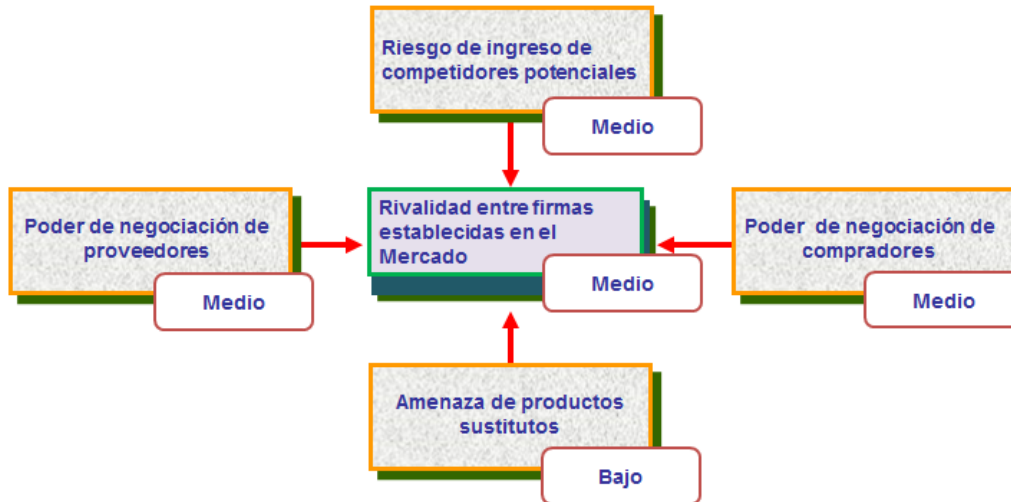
Riesgo de ingreso de competidores potenciales

Medio

Poder de negociación de proveedores

Medio

Rivalidad entre firmas establecidas en el Mercado

Medio

Poder de negociación de compradores

Medio

Amenaza de productos sustitutos

Bajo